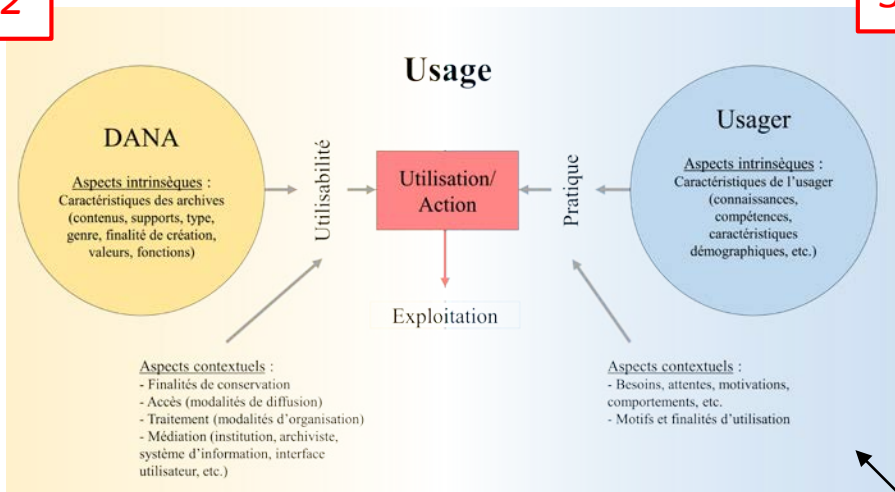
2

3

Usage

DANA

Aspects intrinsèques : Caractéristiques des archives (contenus, supports, type, genre, finalité de création, valeurs, fonctions)

Utilisabilité

Utilisation/ Action

Pratique

Usager

Aspects intrinsèques : Caractéristiques de l'usager (connaissances, compétences, caractéristiques démographiques, etc.)

Exploitation

Aspects contextuels :
- Finalités de conservation
- Accès (modalités de diffusion)
- Traitement (modalités d'organisation)
- Médiation (institution, archiviste, système d'information, interface utilisateur, etc.)

Aspects contextuels :
- Besoins, attentes, motivations, comportements, etc.
- Motifs et finalités d'utilisation